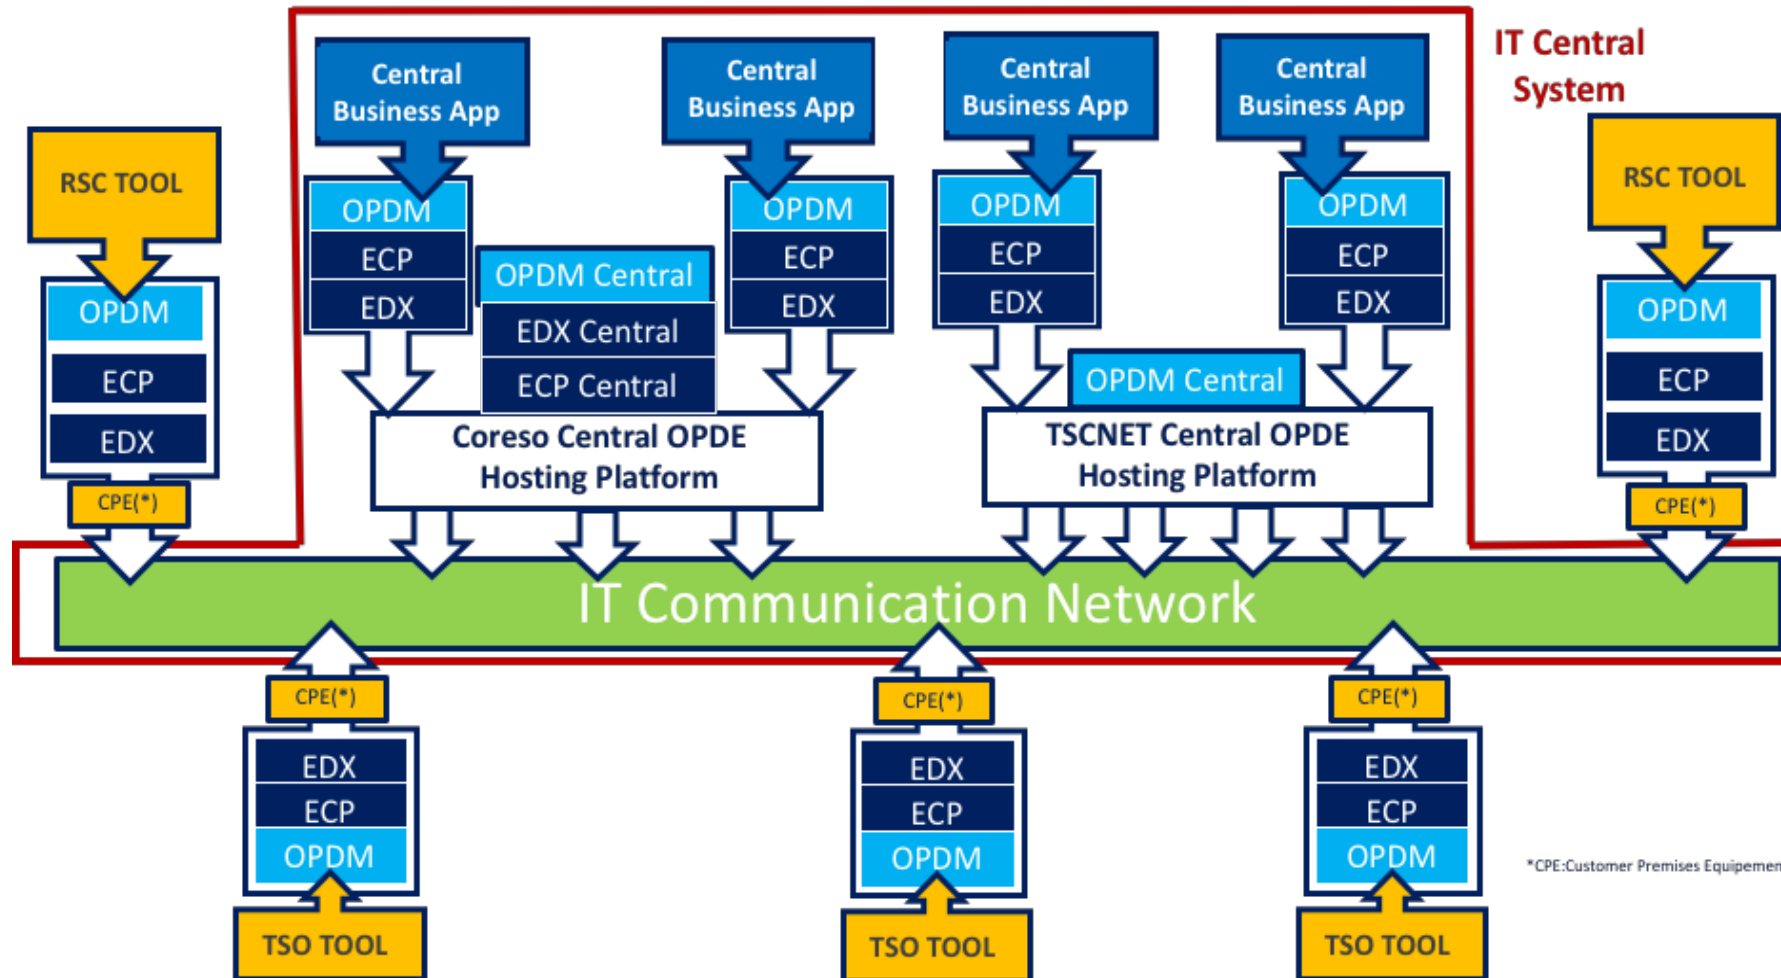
IT Central System

Central Business App

Central Business App

Central Business App

Central Business App

RSC TOOL

OPDM
ECP
EDX
CPE(*)

OPDM
ECP
EDX

OPDM Central
EDX Central
ECP Central

OPDM
ECP
EDX

Coreso Central OPDE Hosting Platform

OPDM
ECP
EDX

OPDM Central

OPDM
ECP
EDX

TSCNET Central OPDE Hosting Platform

RSC TOOL

OPDM
ECP
EDX
CPE(*)

IT Communication Network

CPE(*)
EDX
ECP
OPDM
TSO TOOL

CPE(*)
EDX
ECP
OPDM
TSO TOOL

CPE(*)
EDX
ECP
OPDM
TSO TOOL

*CPE:Customer Premises Equipemen